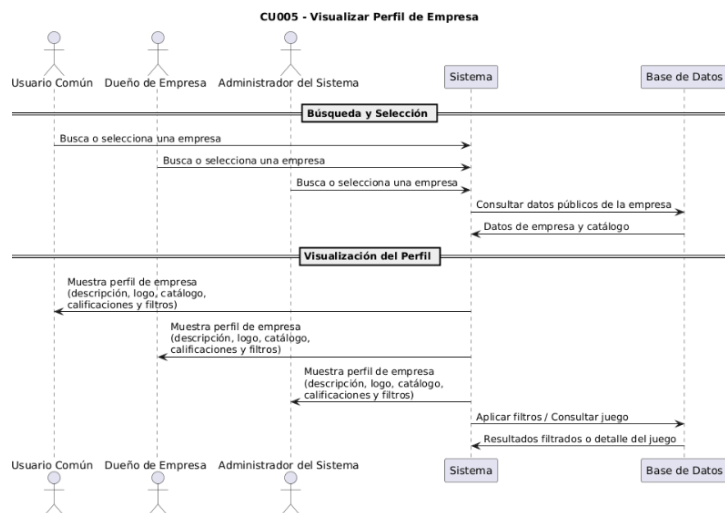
CU005 - Visualizar Perfil de Empresa

Usuario Común Dueño de Empresa Administrador del Sistema Sistema Base de Datos

Búsqueda y Selección

Busca o selecciona una empresa

Busca o selecciona una empresa

Busca o selecciona una empresa

Consultar datos públicos de la empresa

Datos de empresa y catálogo

Visualización del Perfil

Muestra perfil de empresa (descripción, logo, catálogo, calificaciones y filtros)

Muestra perfil de empresa (descripción, logo, catálogo, calificaciones y filtros)

Muestra perfil de empresa (descripción, logo, catálogo, calificaciones y filtros)

Aplicar filtros / Consultar juego

Resultados filtrados o detalle del juego

Usuario Común Dueño de Empresa Administrador del Sistema Sistema Base de Datos